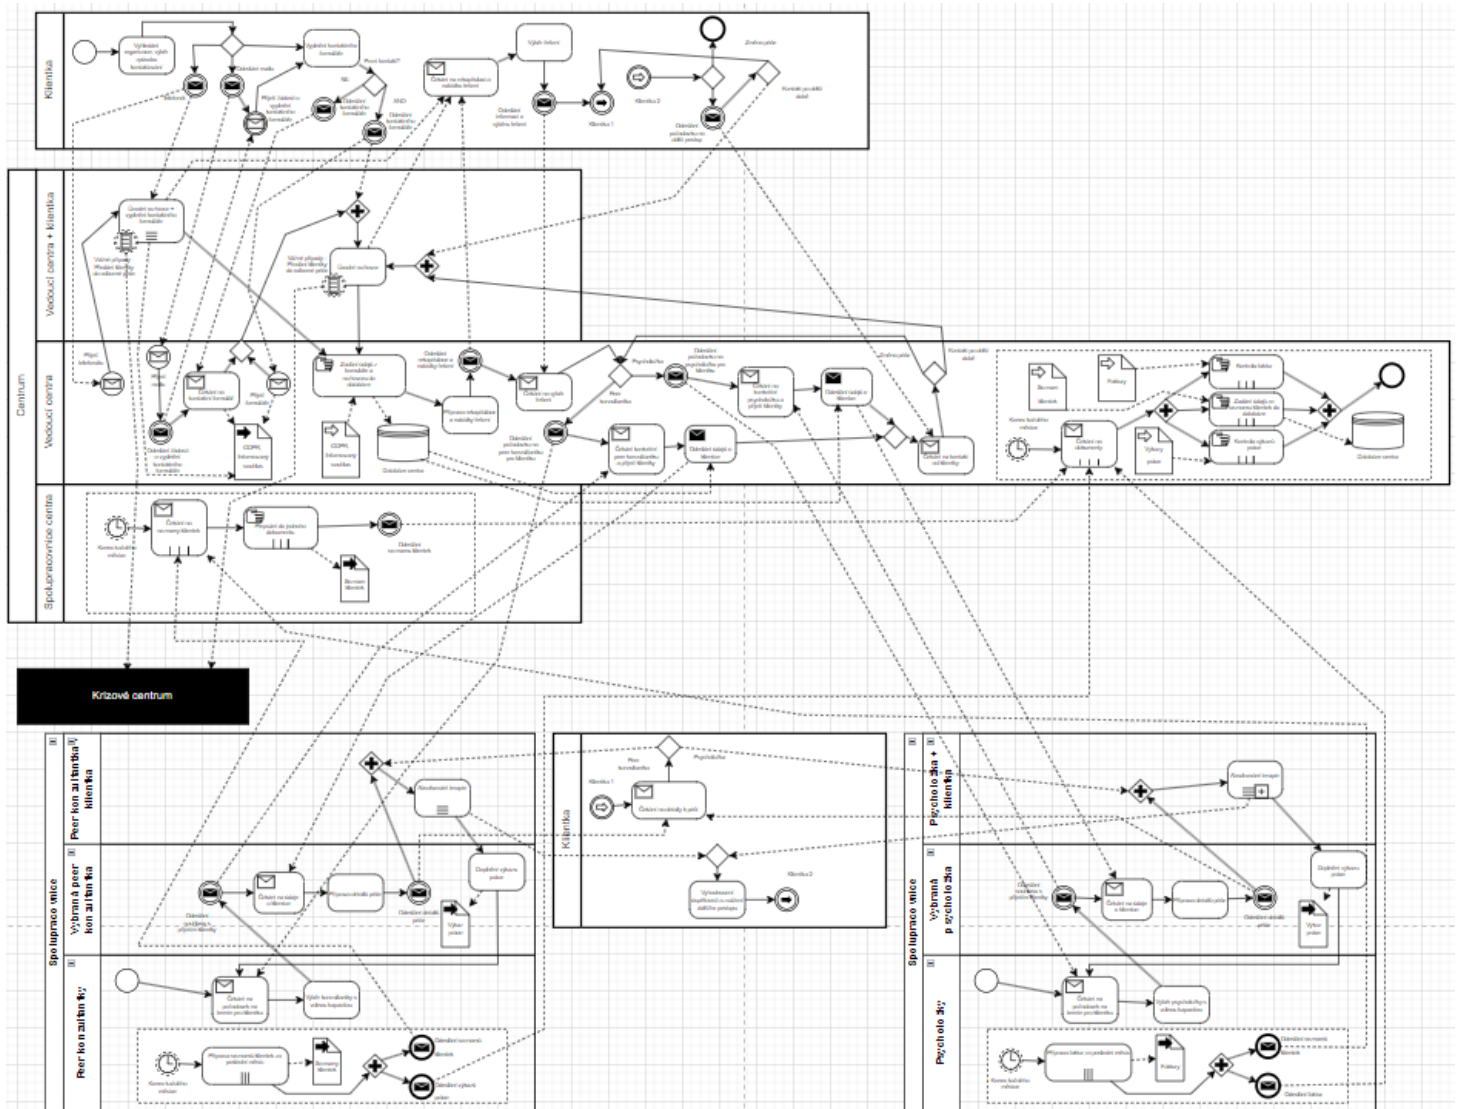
Klientka

Vyhledání organizace, výběr vhodného kontaktování

Webový

Odeslání mailu

Vyplnění kontaktního formuláře

První kontakt?

NE

ANO

Přijetí žádosti o vyplnění kontaktního formuláře

Odeslání kontaktního formuláře

Odeslání kontaktního formuláře

Čekání na relaxpřidání a nabídky Infomaci

Výběr Infomací

Odeslání Infomaci o výběru termínu

Klientka 1

Klientka 2

Odeslání požadavku na další postup

Zrušení práce

Kontakt pro další účast

Centrum

Vedoucí centra + klientka

Osobní schůzka + vyplnění kontaktního formuláře

Vážení případu Předání klientky do zařízení práce

Vážení případu Předání klientky do zařízení práce

Osobní schůzka

Vedoucí centra

Přijetí telefonátu

Přijetí mailu

Čekání na kontaktní formulář

Přijetí formuláře

Odeslání žádosti o vyplnění kontaktního formuláře

GDPR Informovaný souhlas

Zadání údajů z rozhovoru do databáze

Odeslání relaxpřidání a nabídky Infomací

Přijmout relaxpřidání a nabídky Infomací

GDPR Informovaný souhlas

Databáze centra

Čekání na výběr Infomací

Odeslání požadavku na peer konzultantku pro klientku

Psycholožka

Peer konzultantka

Odeslání požadavku na psycholožku pro klientku

Čekání na kontakt psycholožky a přijetí klientky

Odeslání údajů o klientce

Čekání na kontakt peer konzultantky a přijetí klientky

Odeslání údajů o klientce

Zrušení práce

Kontakt pro další účast

Čekání na kontakt od klientky

Seznam klientek

Politiky

Konec kalendáře měsíce

Čekání na dokumenty

Výkazy práce

Kontrola faktur

Zadání údajů ze seznamu klientek do databáze

Kontrola výkazů práce

Databáze centra

Spolupracovníci centra

Konec kalendáře měsíce

Čekání na seznamy klientek

Připojení do jednoho dokumentu

Odeslání seznamu klientek

Seznam klientek

Krizové centrum

Spolupracovnice

Peer konzultantka + klientka

Vyhodnocení terapie

Vybraná peer konzultantka

Odeslání požadavku o přijetí klientky

Čekání na údaje o klientce

Vyhodnocení práce

Odeslání detailů práce

Doplnění výkazu práce

Výkaz práce

Peer konzultantky

Čekání na požadavek na termín peer klientky

Výběr konzultantky v určeném čase

Vyhodnocení seznamu klientek za poslední měsíc

Seznamy klientek

Konec kalendáře měsíce

Odeslání seznamu klientek

Odeslání výkazu práce

Klientka

Peer konzultantka

Psycholožka

Klientka 1

Čekání na detaily k práci

Vyhodnocení spokojenosti a vnímání dalšího postupu

Klientka 2

Spolupracovnice

Psycholožka + klientka

Vyhodnocení terapie

Vybraná psycholožka

Odeslání požadavku o přijetí klientky

Čekání na údaje o klientce

Vyhodnocení práce

Odeslání detailů práce

Doplnění výkazu práce

Výkaz práce

Psycholožky

Čekání na požadavek na termín psycholožky

Výběr psycholožky v určeném čase

Vyhodnocení faktur za poslední měsíc

Politiky

Konec kalendáře měsíce

Odeslání seznamu klientek

Odeslání faktur